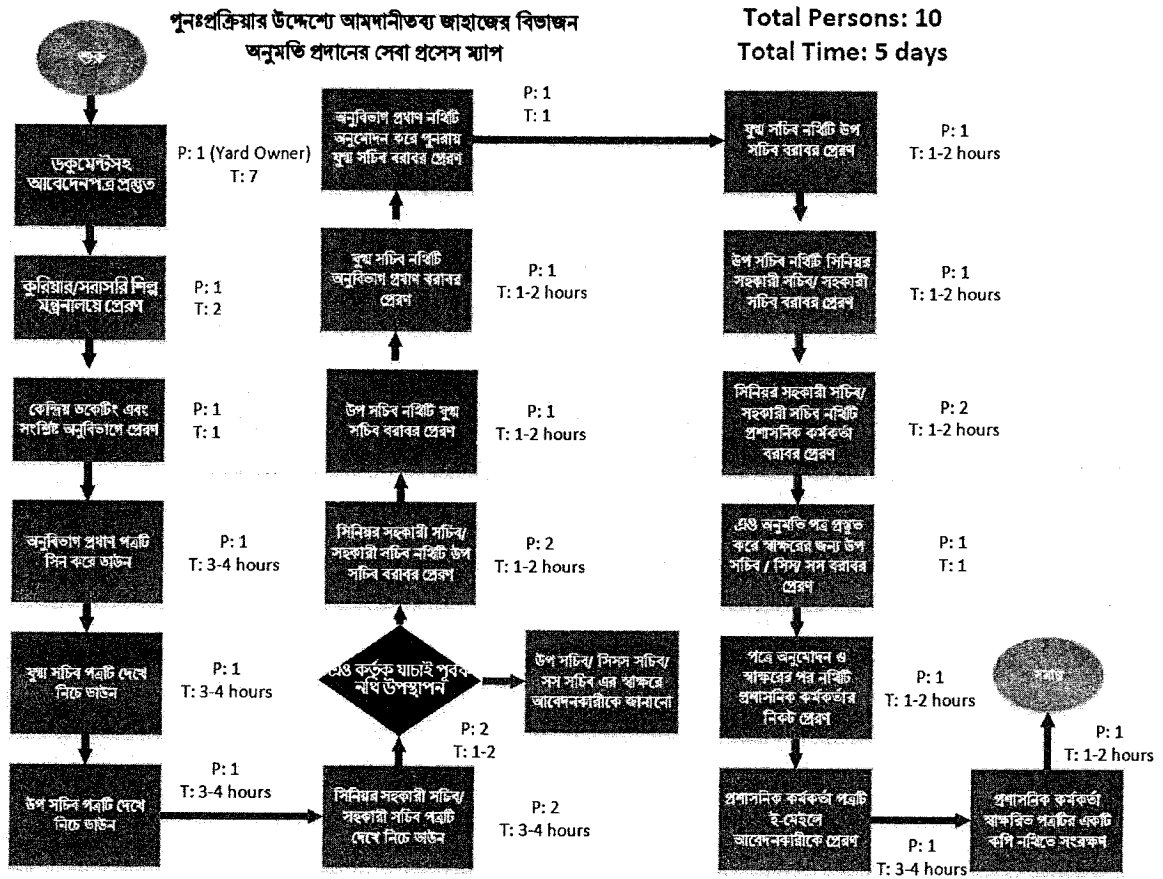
পুনঃপ্রক্রিয়ার উদ্দেশ্যে আমদানীতব্য জাহাজের বিভাজন অনুমতি প্রদানের সেবা প্রসেস ম্যাপ

Total Persons: 10
Total Time: 5 days

শুরু

ডকুমেন্টসহ আবেদনপত্র প্রস্তুত
P: 1 (Yard Owner)
T: 7

কুরিয়ার/সরাসরি শিল্প মন্ত্রনালয়ে প্রেরণ
P: 1
T: 2

কেন্দ্রিয় ডকেটিং এবং সংশ্লিষ্ট অনুবিভাগে প্রেরণ
P: 1
T: 1

অনুবিভাগ প্রধান পত্রটি সিন করে ডাউন
P: 1
T: 3-4 hours

যুগ্ম সচিব পত্রটি দেখে নিচে ডাউন
P: 1
T: 3-4 hours

উপ সচিব পত্রটি দেখে নিচে ডাউন
P: 1
T: 3-4 hours

সিনিয়র সহকারী সচিব/ সহকারী সচিব পত্রটি দেখে নিচে ডাউন
P: 2
T: 3-4 hours

এও কর্তৃক যাচাই পূর্বক নথি উপস্থাপন
P: 2
T: 1-2

উপ সচিব/ সিসস সচিব/ সস সচিব এর স্বাক্ষরে আবেদনকারীকে জানানো

সিনিয়র সহকারী সচিব/ সহকারী সচিব নথিটি উপ সচিব বরাবর প্রেরণ
P: 2
T: 1-2 hours

উপ সচিব নথিটি যুগ্ম সচিব বরাবর প্রেরণ
P: 1
T: 1-2 hours

যুগ্ম সচিব নথিটি অনুবিভাগ প্রধান বরাবর প্রেরণ
P: 1
T: 1-2 hours

অনুবিভাগ প্রধান নথিটি অনুমোদন করে পুনরায় যুগ্ম সচিব বরাবর প্রেরণ
P: 1
T: 1

যুগ্ম সচিব নথিটি উপ সচিব বরাবর প্রেরণ
P: 1
T: 1-2 hours

উপ সচিব নথিটি সিনিয়র সহকারী সচিব/ সহকারী সচিব বরাবর প্রেরণ
P: 1
T: 1-2 hours

সিনিয়র সহকারী সচিব/ সহকারী সচিব নথিটি প্রশাসনিক কর্মকর্তা বরাবর প্রেরণ
P: 2
T: 1-2 hours

এও অনুমতি পত্র প্রস্তুত করে স্বাক্ষরের জন্য উপ সচিব / সিস্ সস বরাবর প্রেরণ
P: 1
T: 1

পত্রে অনুমোদন ও স্বাক্ষরের পর নথিটি প্রশাসনিক কর্মকর্তার নিকট প্রেরণ
P: 1
T: 1-2 hours

প্রশাসনিক কর্মকর্তা পত্রটি ই-মেইলে আবেদনকারীকে প্রেরণ
P: 1
T: 3-4 hours

প্রশাসনিক কর্মকর্তা স্বাক্ষরিত পত্রটির একটি কপি নথিতে সংরক্ষণ
P: 1
T: 1-2 hours

সমাপ্ত